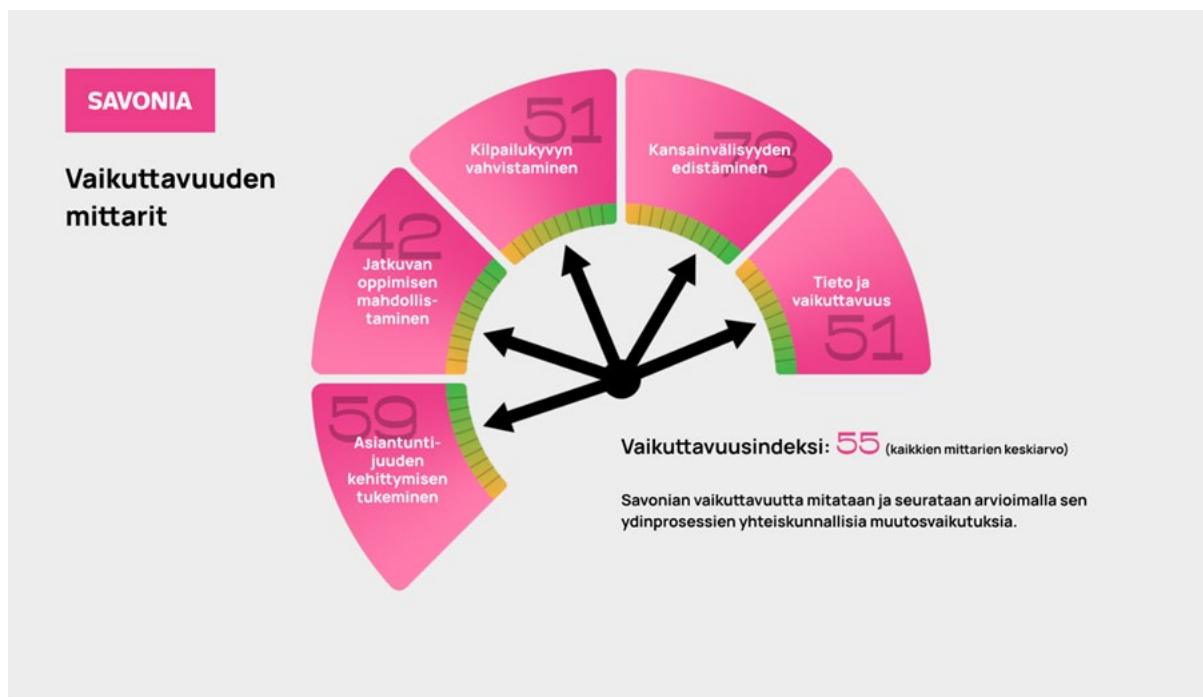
SAVONIA

Vaikuttavuuden mittarit

51
Kilpailukyvyn vahvistaminen

78
Kansainvälisyyden edistäminen

42
Jatkuvan oppimisen mahdollistaminen

Tieto ja vaikuttavuus
51

59
Asiantuntijuuden kehittymisen tukeminen

Vaikuttavuusindeksi: 55 (kaikkien mittarien keskiarvo)

Savonian vaikuttavuutta mitataan ja seurataan arvioimalla sen ydinprosessien yhteiskunnallisia muutosvaikutuksia.